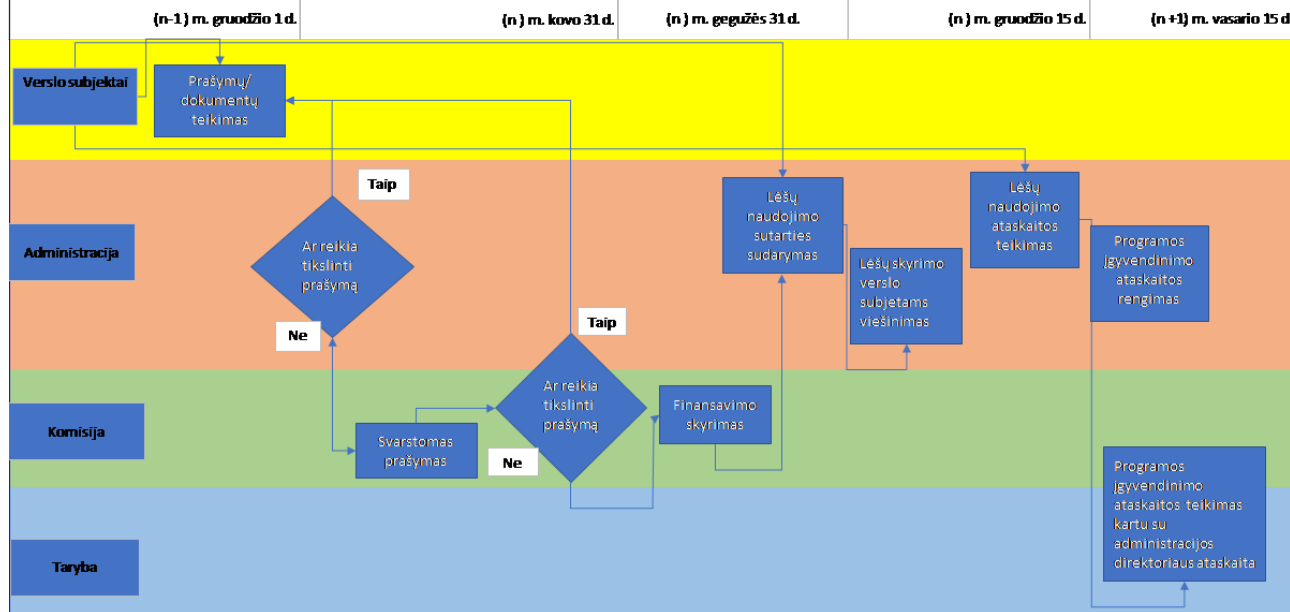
(n-1) m. gruodžio 1 d.

(n) m. kovo 31 d.

(n) m. gegužės 31 d.

(n) m. gruodžio 15 d.

(n+1) m. vasario 15 d

Verslo subjektai

Prašymų/ dokumentų teikimas

Taip

Administracija

Ar reikia tikslinti prašymą

Ne

Lėšų naudojimo sutarties sudarymas

Lėšų skyrimo verslo subjetams viešinimas

Lėšų naudojimo ataskaitos teikimas

Programos įgyvendinimo ataskaitos rengimas

Taip

Komisija

Svarstomas prašymas

Ar reikia tikslinti prašymą

Ne

Finansavimo skyrimas

Taryba

Programos įgyvendinimo ataskaitos teikimas kartu su administracijos direktoriaus ataskaita